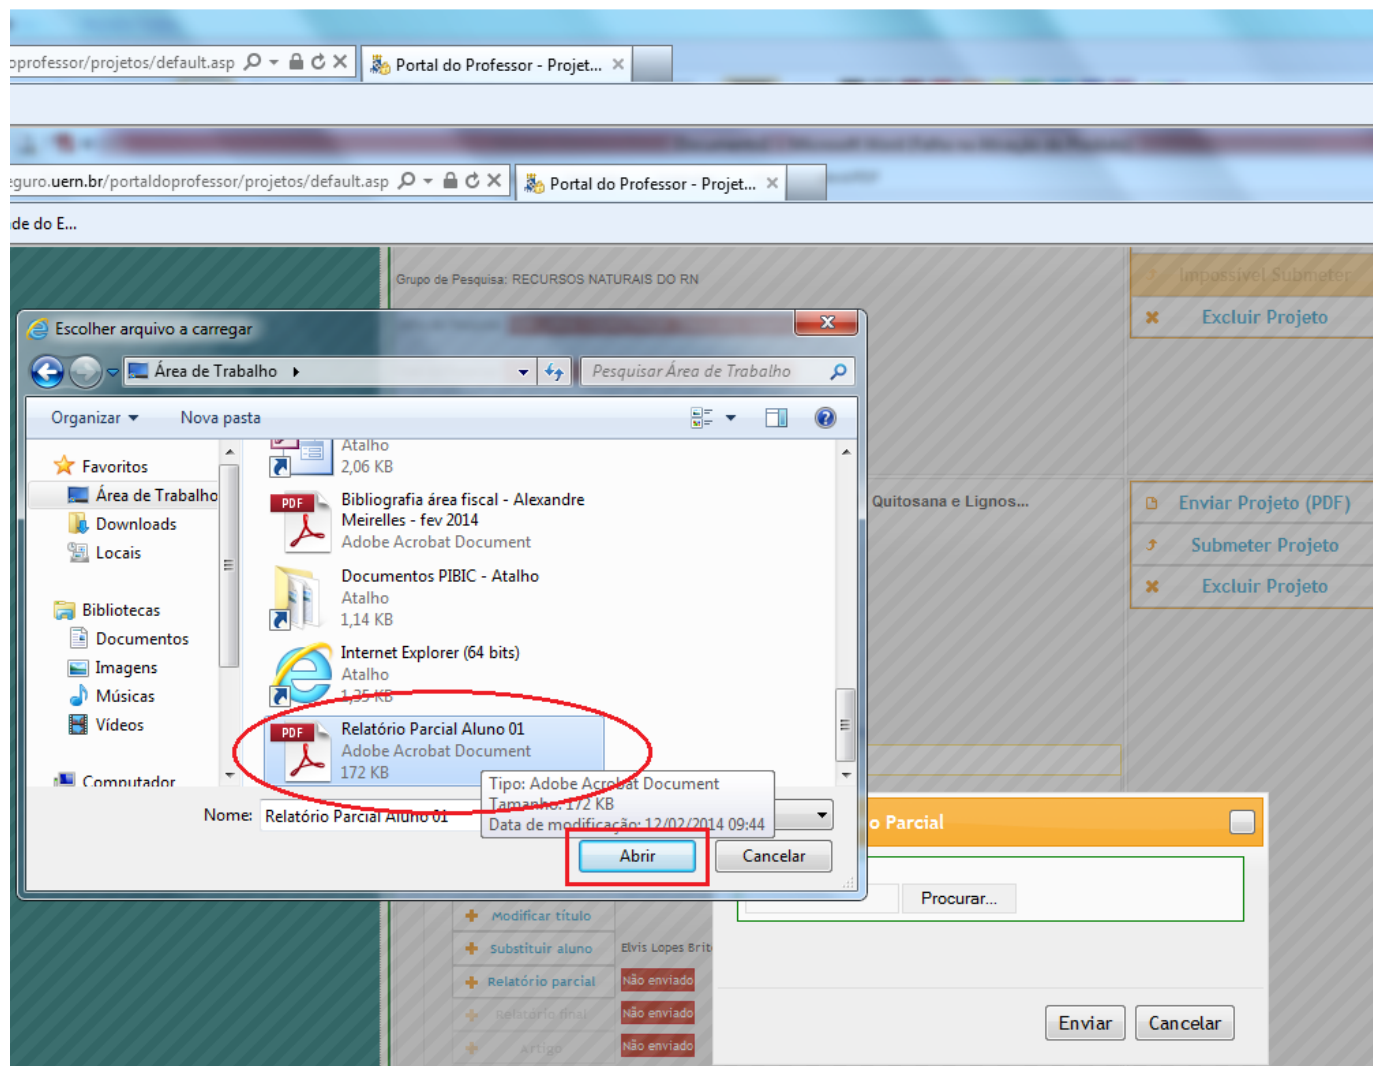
oprofessor/projetos/default.asp
Portal do Professor - Projet...

:guro.uern.br/portaldoprofessor/projetos/default.asp
Portal do Professor - Projet...

de do E...

Grupo de Pesquisa: RECURSOS NATURAIS DO RN

Impossível Submeter
Excluir Projeto

Escolher arquivo a carregar

Área de Trabalho
Pesquisar Área de Trabalho

Organizar
Nova pasta

Favoritos
Área de Trabalho
Downloads
Locais

Bibliotecas
Documentos
Imagens
Músicas
Vídeos

Computador

Atalho
2,06 KB

Bibliografia área fiscal - Alexandre Meirelles - fev 2014
Adobe Acrobat Document

Documentos PIBIC - Atalho
Atalho
1,14 KB

Internet Explorer (64 bits)
Atalho
1,35 KB

Relatório Parcial Aluno 01
Adobe Acrobat Document
172 KB

Tipo: Adobe Acrobat Document
Tamanho: 172 KB
Data de modificação: 12/02/2014 09:44

Nome: Relatório Parcial Aluno 01

Abrir
Cancelar

Quitosana e Lignos...

Enviar Projeto (PDF)
Submeter Projeto
Excluir Projeto

o Parcial

Procurar...

Modificar título
Substituir aluno
Elvis Lopes Brit
Relatório parcial
Não enviado
Relatório final
Não enviado
Artigo
Não enviado

Enviar
Cancelar